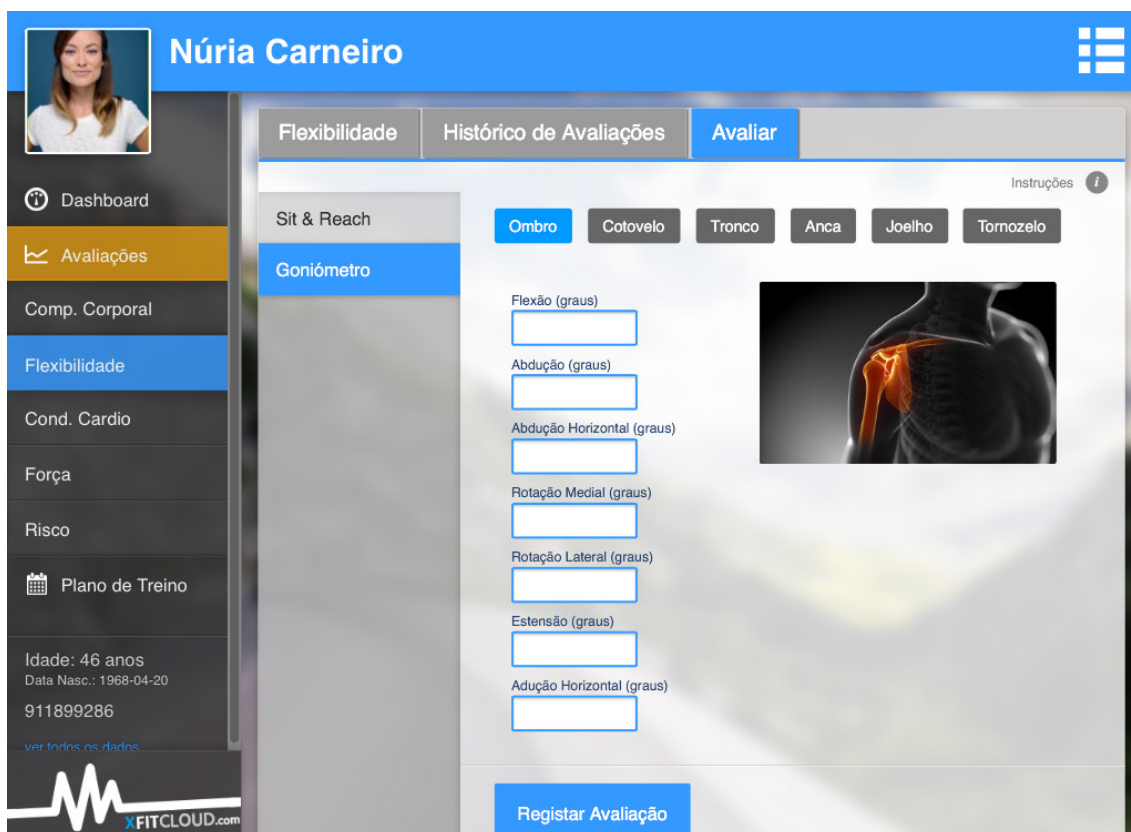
Núria Carneiro

Dashboard
Avaliações
Comp. Corporal
Flexibilidade
Cond. Cardio
Força
Risco
Plano de Treino

Idade: 46 anos
Data Nasc.: 1968-04-20
911899286
ver todos os dados

XFITCLOUD.com

Flexibilidade | Histórico de Avaliações | Avaliar

Instruções

Sit & Reach
Goniómetro

Ombro | Cotovelo | Tronco | Anca | Joelho | Tornozelo

Flexão (graus)
Abdução (graus)
Abdução Horizontal (graus)
Rotação Medial (graus)
Rotação Lateral (graus)
Estensão (graus)
Adução Horizontal (graus)

Registar Avaliação